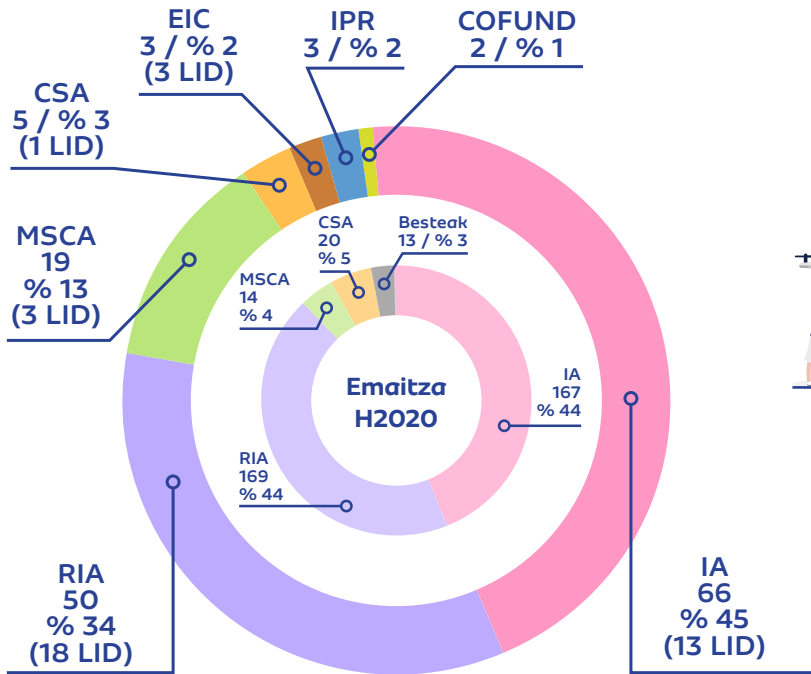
EIC
3 / % 2
(3 LID)

IPR
3 / % 2

COFUND
2 / % 1

CSA
5 / % 3
(1 LID)

MSCA
19
% 13
(3 LID)

CSA
20
% 5

Besteak
13 / % 3

MSCA
14
% 4

Emaitza
H2020

IA
167
% 44

RIA
169
% 44

RIA
50
% 34
(18 LID)

IA
66
% 45
(13 LID)